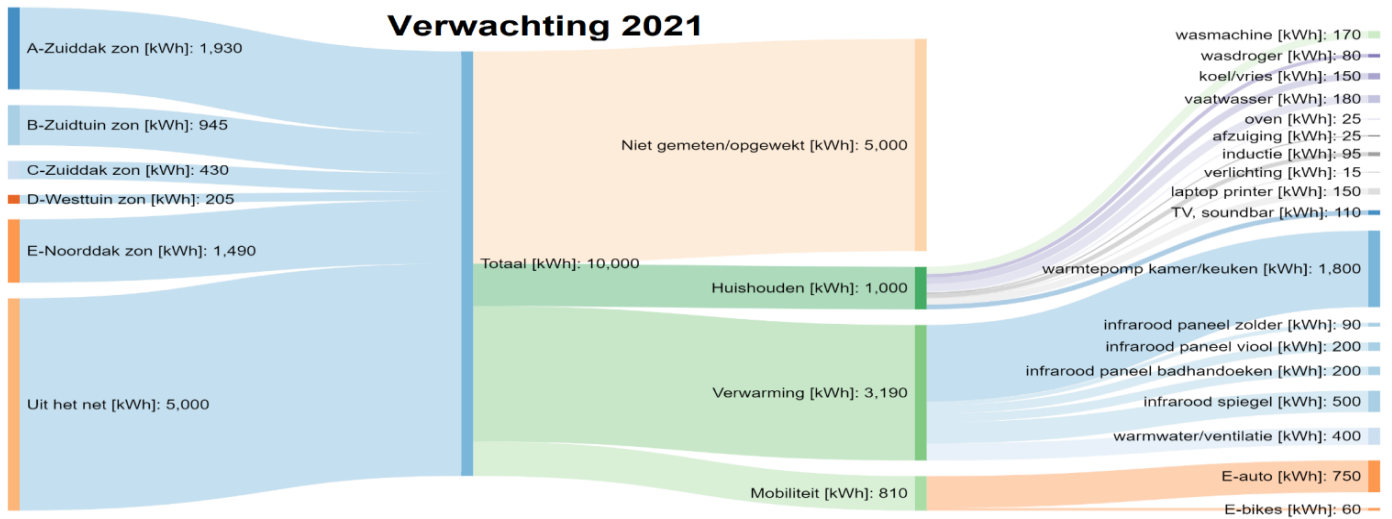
Verwachting 2021

A-Zuiddak zon [kWh]: 1,930
B-Zuidtuin zon [kWh]: 945
C-Zuiddak zon [kWh]: 430
D-Westtuin zon [kWh]: 205
E-Noorddak zon [kWh]: 1,490
Uit het net [kWh]: 5,000

Totaal [kWh]: 10,000

Niet gemeten/opgewekt [kWh]: 5,000
Huishouden [kWh]: 1,000
Verwarming [kWh]: 3,190
Mobiliteit [kWh]: 810

wasmachine [kWh]: 170
wasdroger [kWh]: 80
koel/vries [kWh]: 150
vaatwasser [kWh]: 180
oven [kWh]: 25
afzuiging [kWh]: 25
inductie [kWh]: 95
verlichting [kWh]: 15
laptop printer [kWh]: 150
TV, soundbar [kWh]: 110
warmtepomp kamer/keuken [kWh]: 1,800
infrarood paneel zolder [kWh]: 90
infrarood paneel viool [kWh]: 200
infrarood paneel badhandoeken [kWh]: 200
infrarood spiegel [kWh]: 500
warmwater/ventilatie [kWh]: 400
E-auto [kWh]: 750
E-bikes [kWh]: 60